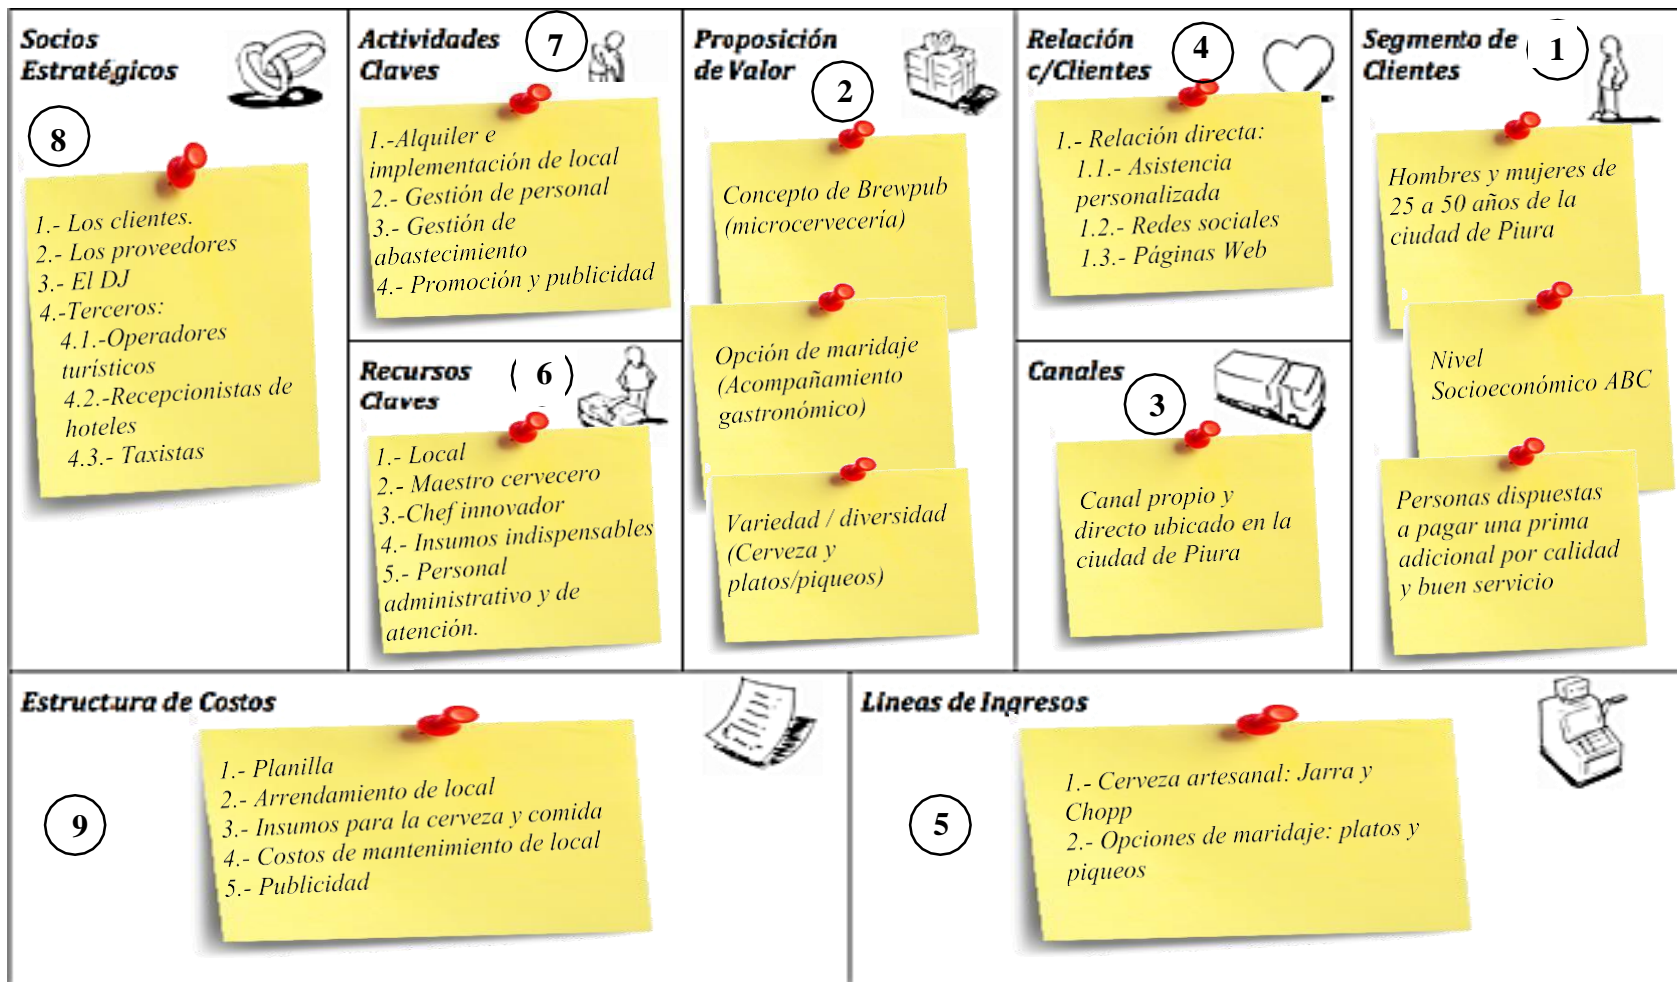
Socios Estratégicos

8

1.- Los clientes.
2.- Los proveedores
3.- El DJ
4.-Terceros:
4.1.-Operadores turísticos
4.2.-Recepcionistas de hoteles
4.3.- Taxistas

Actividades Claves

7

1.-Alquiler e implementación de local
2.- Gestión de personal
3.- Gestión de abastecimiento
4.- Promoción y publicidad

Recursos Claves

( 6 )

1.- Local
2.- Maestro cervecero
3.-Chef innovador
4.- Insumos indispensables
5.- Personal administrativo y de atención.

Proposición de Valor

2

Concepto de Brewpub (microcervecería)

Opción de maridaje (Acompañamiento gastronómico)

Variedad / diversidad (Cerveza y platos/piqueos)

Relación c/Clientes

4

1.- Relación directa:
1.1.- Asistencia personalizada
1.2.- Redes sociales
1.3.- Páginas Web

Canales

3

Canal propio y directo ubicado en la ciudad de Piura

Segmento de Clientes

1

Hombres y mujeres de 25 a 50 años de la ciudad de Piura

Nivel Socioeconómico ABC

Personas dispuestas a pagar una prima adicional por calidad y buen servicio

Estructura de Costos

9

1.- Planilla
2.- Arrendamiento de local
3.- Insumos para la cerveza y comida
4.- Costos de mantenimiento de local
5.- Publicidad

Lineas de Ingresos

5

1.- Cerveza artesanal: Jarra y Chopp
2.- Opciones de maridaje: platos y piqueos